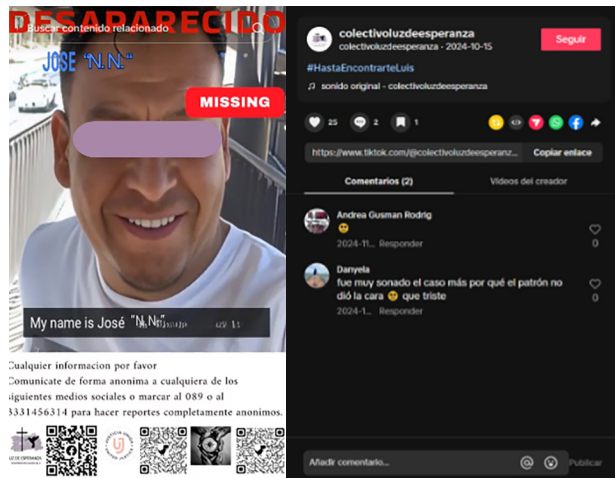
DESAPARECIDO
Buscar contenido relacionado

JOSE "N.N."

MISSING

My name is José "N.N" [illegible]

Cualquier informacion por favor
Comunicate de forma anonima a cualquiera de los siguientes medios sociales o marcar al 089 o al 3331456314 para hacer reportes completamente anonimos.

colectivoluzdeesperanza
colectivoluzdeesperanza · 2024-10-15
Seguir
#HastaEncontrarteLuis
sonido original - colectivoluzdeesperanza

25 2 1

https://www.tiktok.com/@colectivoluzdeesperanz...
Copiar enlace

Comentarios (2)
Videos del creador

Andrea Gusman Rodrig
🙁
2024-11... Responder
0

Danyela
fue muy sonado el caso más por qué el patrón no dió la cara 🙁 que triste
2024-1... Responder
0

Añadir comentario...
Publicar